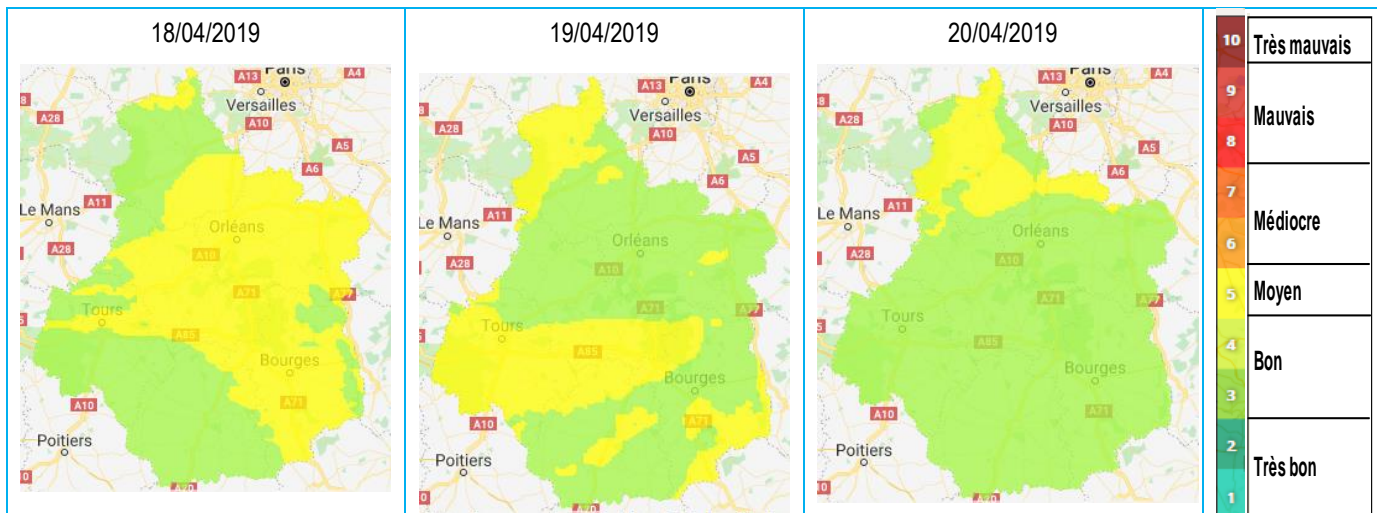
| 18/04/2019 | 19/04/2019 | 20/04/2019 |
|---|---|---|

A13 Paris A4 8 A28 Versailles A10 A5 A6 Le Mans A11 A28 Orléans A10 A71 A77 Tours A85 Bourges A71 A10 Poitiers 0 A20

A13 Paris A4 A28 Versailles A10 A5 A6 Le Mans A11 A28 Orléans A10 A71 A77 Tours A85 Bourges A71 A10 Poitiers 0 A20

A13 Paris A4 8 A28 Versailles A10 A5 A6 Le Mans A11 A28 Orléans A10 A71 A77 Tours A85 Bourges A71 A10 Poitiers 0 A20

| | |
|---|---|
| 10 | Très mauvais |
| 9 8 | Mauvais |
| 7 6 | Médiocre |
| 5 | Moyen |
| 4 3 | Bon |
| 2 1 | Très bon |